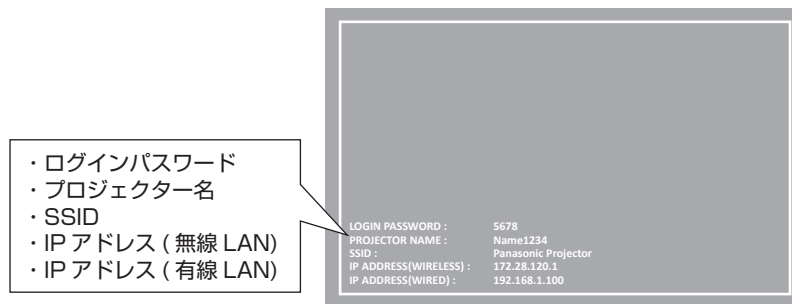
・ログインパスワード
・プロジェクター名
・SSID
・IP アドレス ( 無線 LAN)
・IP アドレス ( 有線 LAN)

| | |
|---|---|
| LOGIN PASSWORD : | 5678 |
| PROJECTOR NAME : | Name1234 |
| SSID : | Panasonic Projector |
| IP ADDRESS(WIRELESS) : | 172.28.120.1 |
| IP ADDRESS(WIRED) : | 192.168.1.100 |